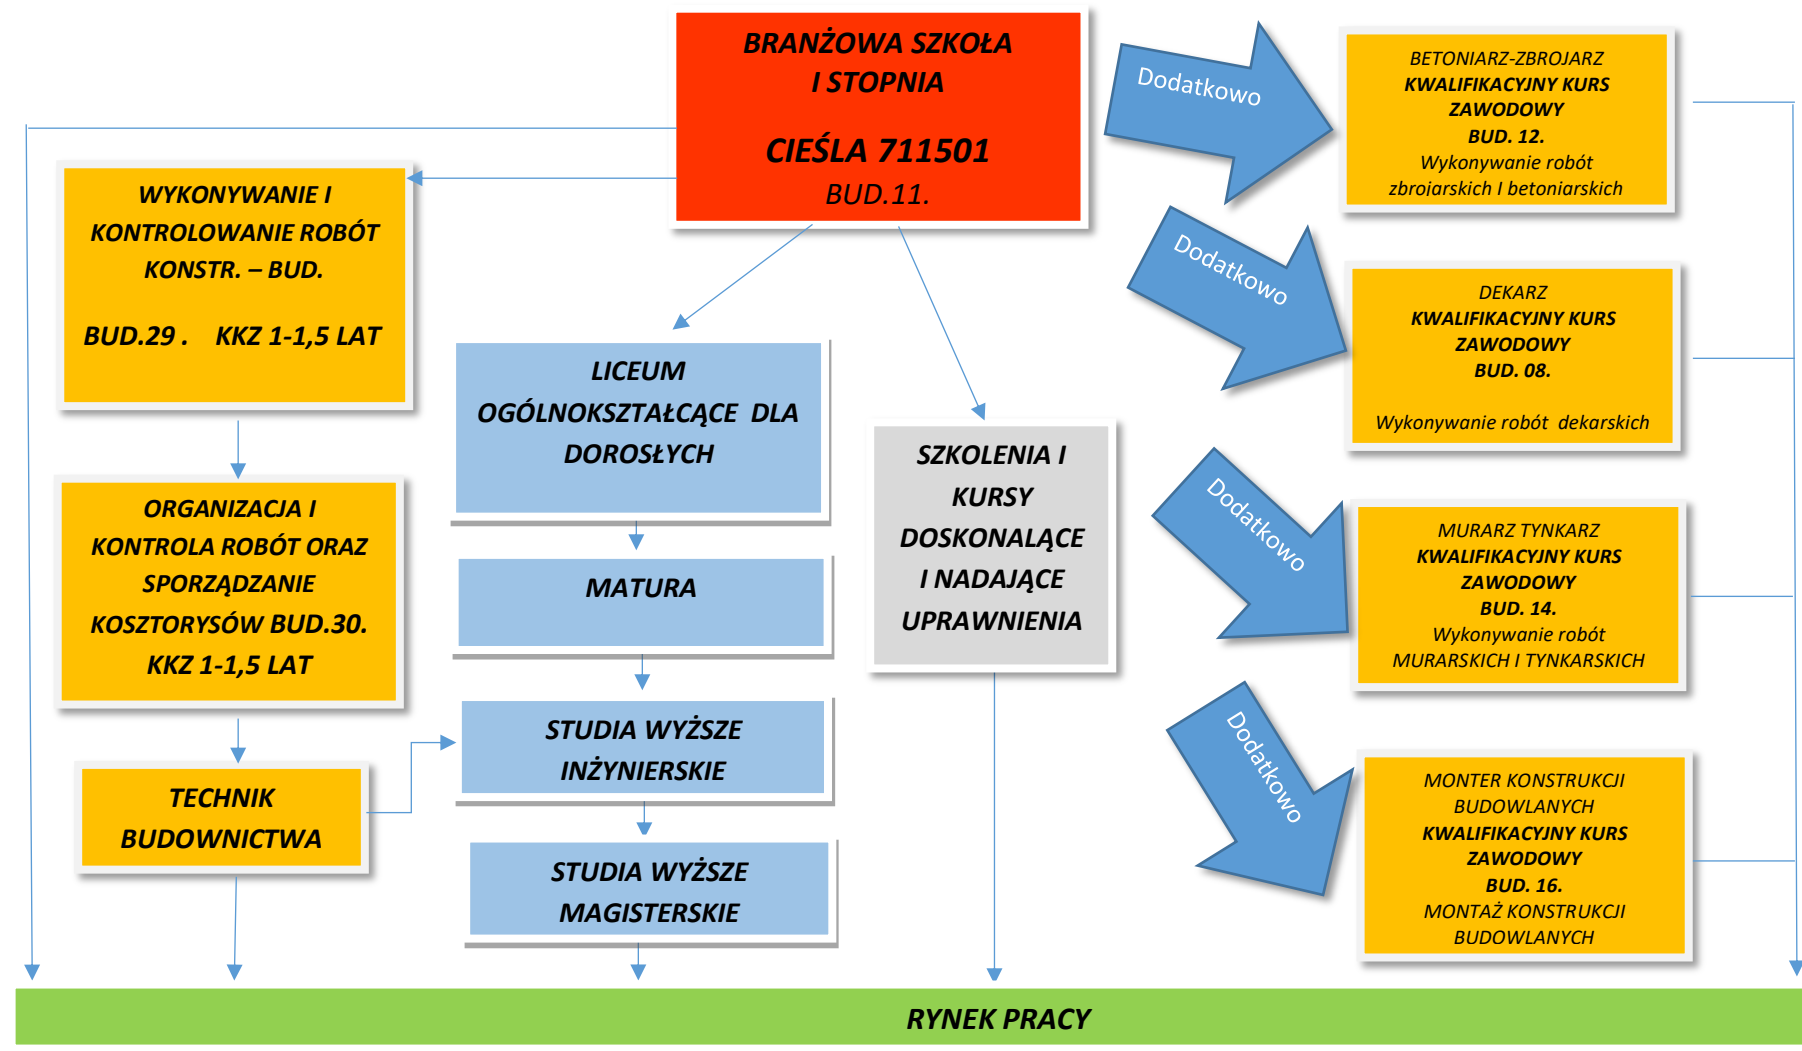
BRANŻOWA SZKOŁA I STOPNIA

CIEŚLA 711501
BUD.11.

Dodatkowo

BETONIARZ-ZBROJARZ
KWALIFIKACYJNY KURS ZAWODOWY
BUD. 12.
Wykonywanie robót zbrojarskich I betoniarskich

Dodatkowo

DEKARZ
KWALIFIKACYJNY KURS ZAWODOWY
BUD. 08.

Wykonywanie robót dekarskich

Dodatkowo

MURARZ TYNKARZ
KWALIFIKACYJNY KURS ZAWODOWY
BUD. 14.
Wykonywanie robót MURARSKICH I TYNKARSKICH

Dodatkowo

MONTER KONSTRUKCJI BUDOWLANYCH
KWALIFIKACYJNY KURS ZAWODOWY
BUD. 16.
MONTAŻ KONSTRUKCJI BUDOWLANYCH

WYKONYWANIE I KONTROLOWANIE ROBÓT KONSTR. – BUD.

BUD.29 . KKZ 1-1,5 LAT

ORGANIZACJA I KONTROLA ROBÓT ORAZ SPORZĄDZANIE KOSZTORYSÓW BUD.30. KKZ 1-1,5 LAT

TECHNIK BUDOWNICTWA

LICEUM OGÓLNOKSZTAŁCĄCE DLA DOROSŁYCH

MATURA

STUDIA WYŻSZE INŻYNIERSKIE

STUDIA WYŻSZE MAGISTERSKIE

SZKOLENIA I KURSY DOSKONALĄCE I NADAJĄCE UPRAWNIENIA

RYNEK PRACY